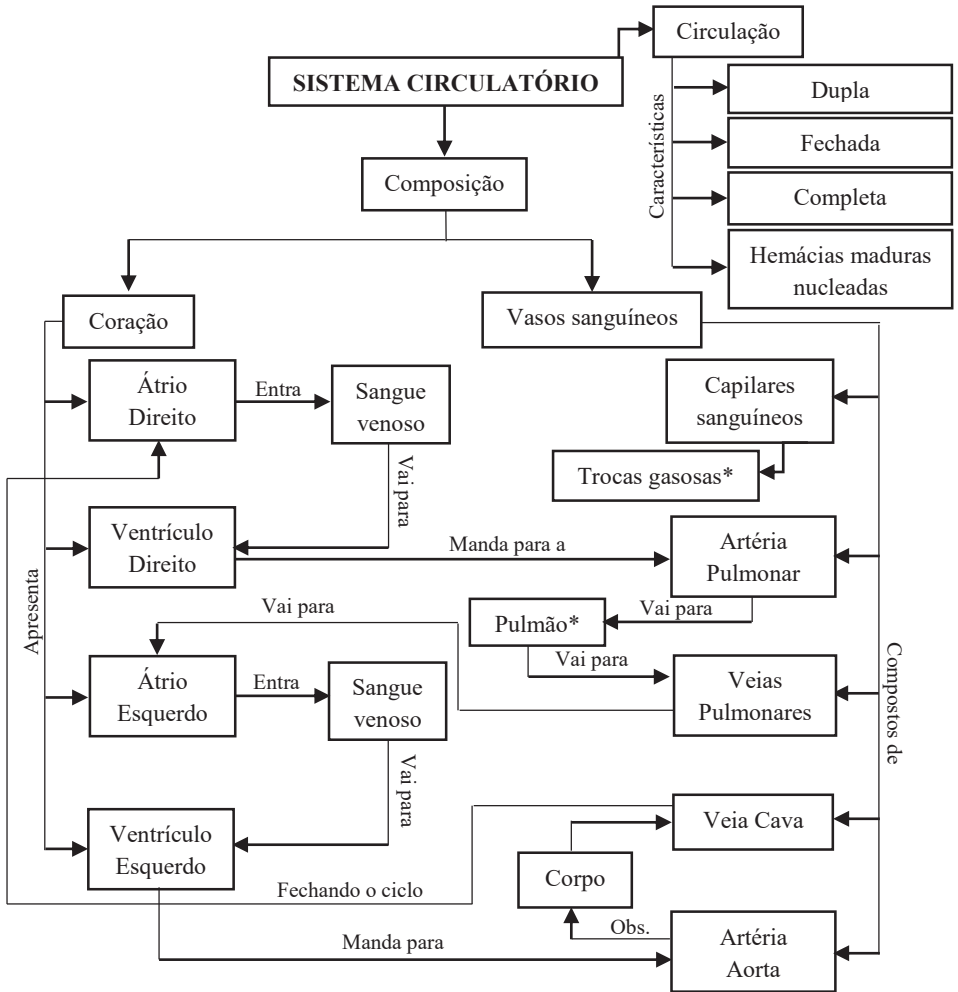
SISTEMA CIRCULATÓRIO

Circulação

Características

Dupla

Fechada

Completa

Hemácias maduras nucleadas

Composição

Coração

Vasos sanguíneos

Apresenta

Átrio Direito

Entra

Sangue venoso

Vai para

Ventrículo Direito

Manda para a

Artéria Pulmonar

Vai para

Pulmão*

Vai para

Veias Pulmonares

Vai para

Átrio Esquerdo

Entra

Sangue venoso

Vai para

Ventrículo Esquerdo

Fechando o ciclo

Manda para

Capilares sanguíneos

Trocas gasosas*

Compostos de

Veia Cava

Corpo

Obs.

Artéria Aorta